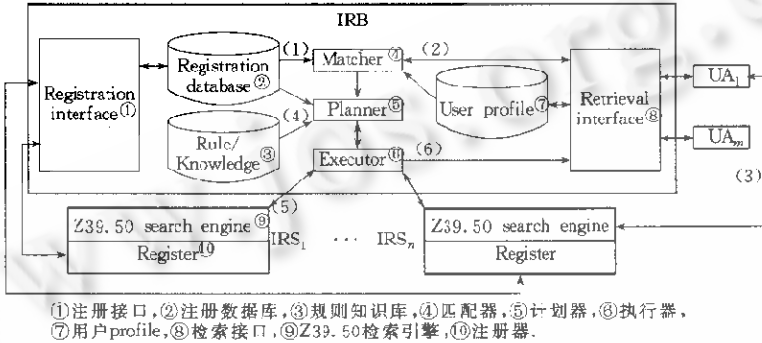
IRB

Registration interface①

Registration database②

Rule/Knowledge③

(1)

Matcher④

(2)

(4)

Planner⑤

User profile⑦

Retrieval interface⑧

UA$_1$

UA$_m$

Executor⑩

(6)

(3)

(5)

Z39.50 search engine⑨

Register⑩

IRS$_1$

···

IRS$_n$

Z39.50 search engine

Register

①注册接口,②注册数据库,③规则知识库,④匹配器,⑤计划器,⑥执行器,
⑦用户profile,⑧检索接口,⑨Z39.50检索引擎,⑩注册器.